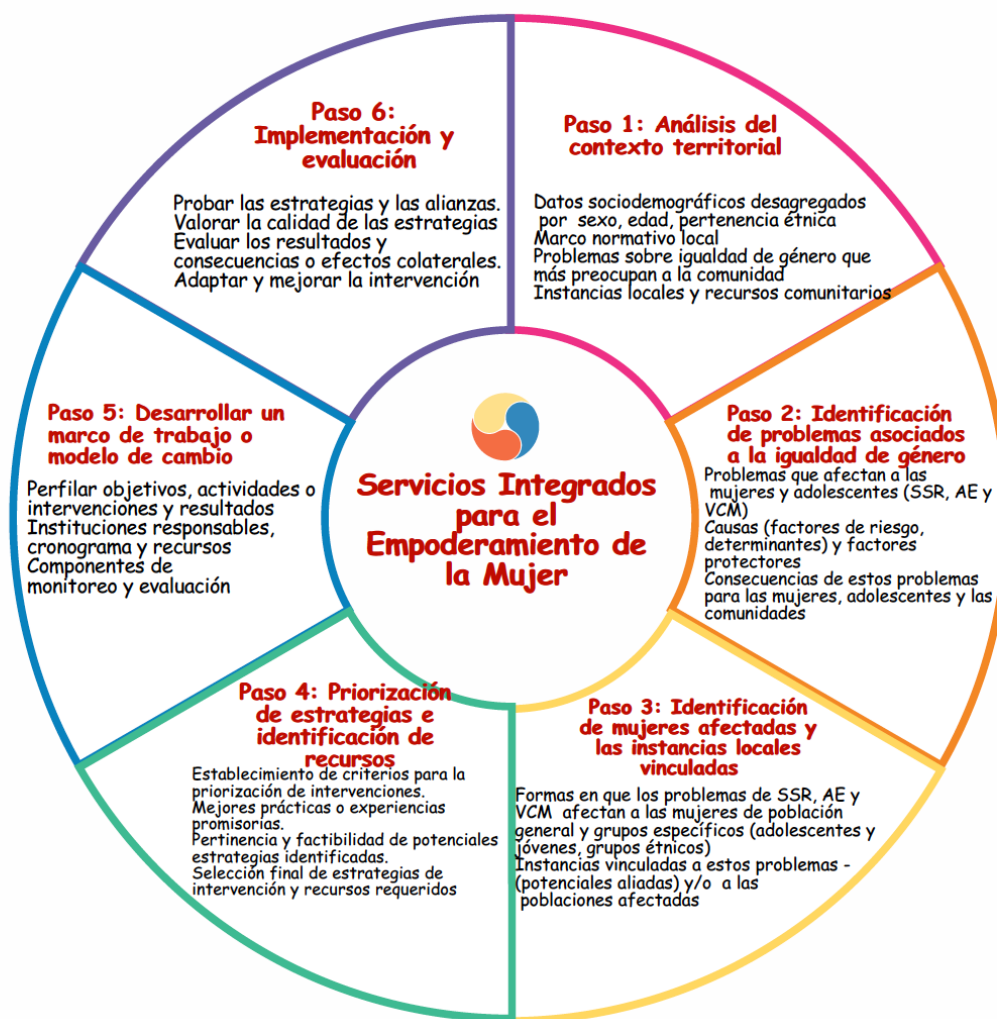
Servicios Integrados para el Empoderamiento de la Mujer

Paso 1: Análisis del contexto territorial

Datos sociodemográficos desagregados por sexo, edad, pertenencia étnica
Marco normativo local
Problemas sobre igualdad de género que más preocupan a la comunidad
Instancias locales y recursos comunitarios

Paso 2: Identificación de problemas asociados a la igualdad de género

Problemas que afectan a las mujeres y adolescentes (SSR, AE y VCM)
Causas (factores de riesgo, determinantes) y factores protectores
Consecuencias de estos problemas para las mujeres, adolescentes y las comunidades

Paso 3: Identificación de mujeres afectadas y las instancias locales vinculadas

Formas en que los problemas de SSR, AE y VCM afectan a las mujeres de población general y grupos específicos (adolescentes y jóvenes, grupos étnicos)
Instancias vinculadas a estos problemas - (potenciales aliadas) y/o a las poblaciones afectadas

Paso 4: Priorización de estrategias e identificación de recursos

Establecimiento de criterios para la priorización de intervenciones.
Mejores prácticas o experiencias promisorias.
Pertinencia y factibilidad de potenciales estrategias identificadas.
Selección final de estrategias de intervención y recursos requeridos

Paso 5: Desarrollar un marco de trabajo o modelo de cambio

Perfilar objetivos, actividades o intervenciones y resultados
Instituciones responsables, cronograma y recursos
Componentes de monitoreo y evaluación

Paso 6: Implementación y evaluación

Probar las estrategias y las alianzas.
Valorar la calidad de las estrategias
Evaluar los resultados y consecuencias o efectos colaterales.
Adaptar y mejorar la intervención